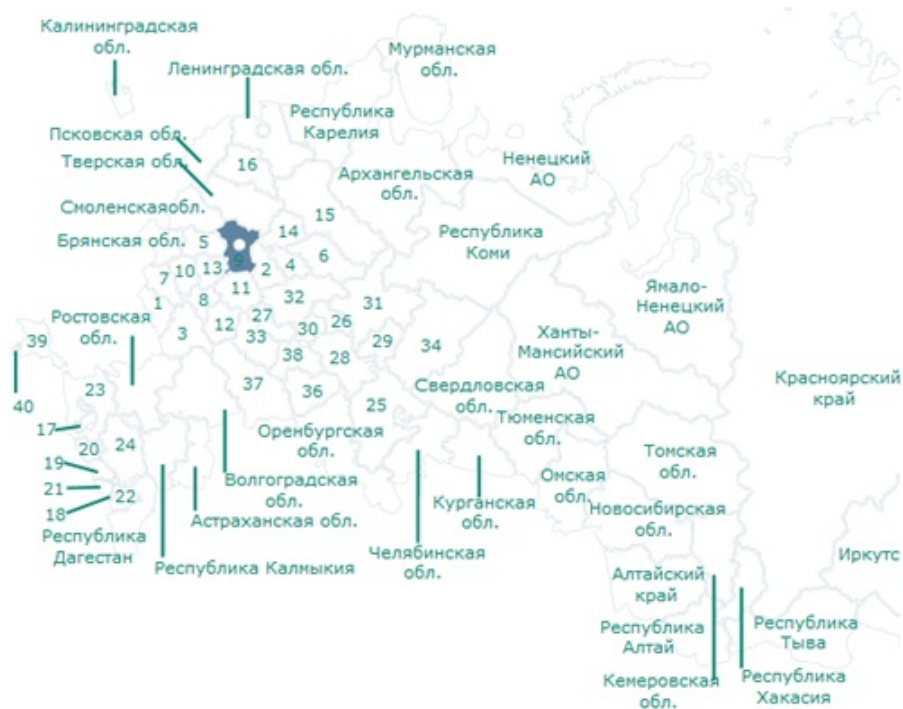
Калининградская обл.

Ленинградская обл.

Мурманская обл.

Республика Карелия

Псковская обл.

Тверская обл.

16

Ненецкий АО

Архангельская обл.

Смоленскаяобл.

15

14

Брянская обл.

5

6

Республика Коми

9

2

4

7

10

13

11

1

8

32

31

Ямало-Ненецкий АО

Ростовская обл.

3

12

27

26

33

30

29

34

Ханты-Мансийский АО

39

28

38

Свердловская обл.

Красноярский край

23

37

36

40

25

Тюменская обл.

17

Оренбургская обл.

20

24

Томская обл.

19

Омская обл.

21

Волгоградская обл.

22

Курганская обл.

18

Новосибирская обл.

Астраханская обл.

Республика Дагестан

Республика Калмыкия

Челябинская обл.

Иркутс

Алтайский край

Республика Тыва

Республика Алтай

Кемеровская обл.

Республика Хакасия